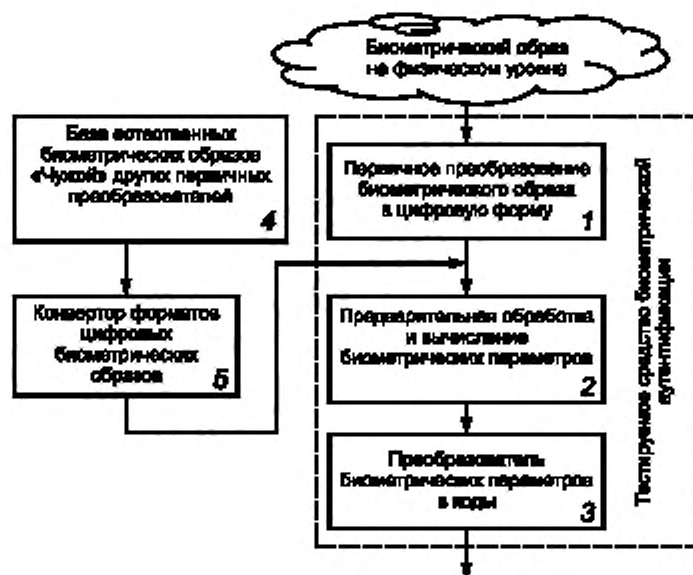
Биометрический образ на физическом уровне

База естественных биометрических образов «Чужой» других первичных преобразователей 4

Первичное преобразование биометрического образа в цифровую форму 1

Конвертор форматов цифровых биометрических образов 5

Предварительная обработка и вычисление биометрических параметров 2

Преобразователь биометрических параметров в коды 3

Тестируемое средство биометрической аутентификации